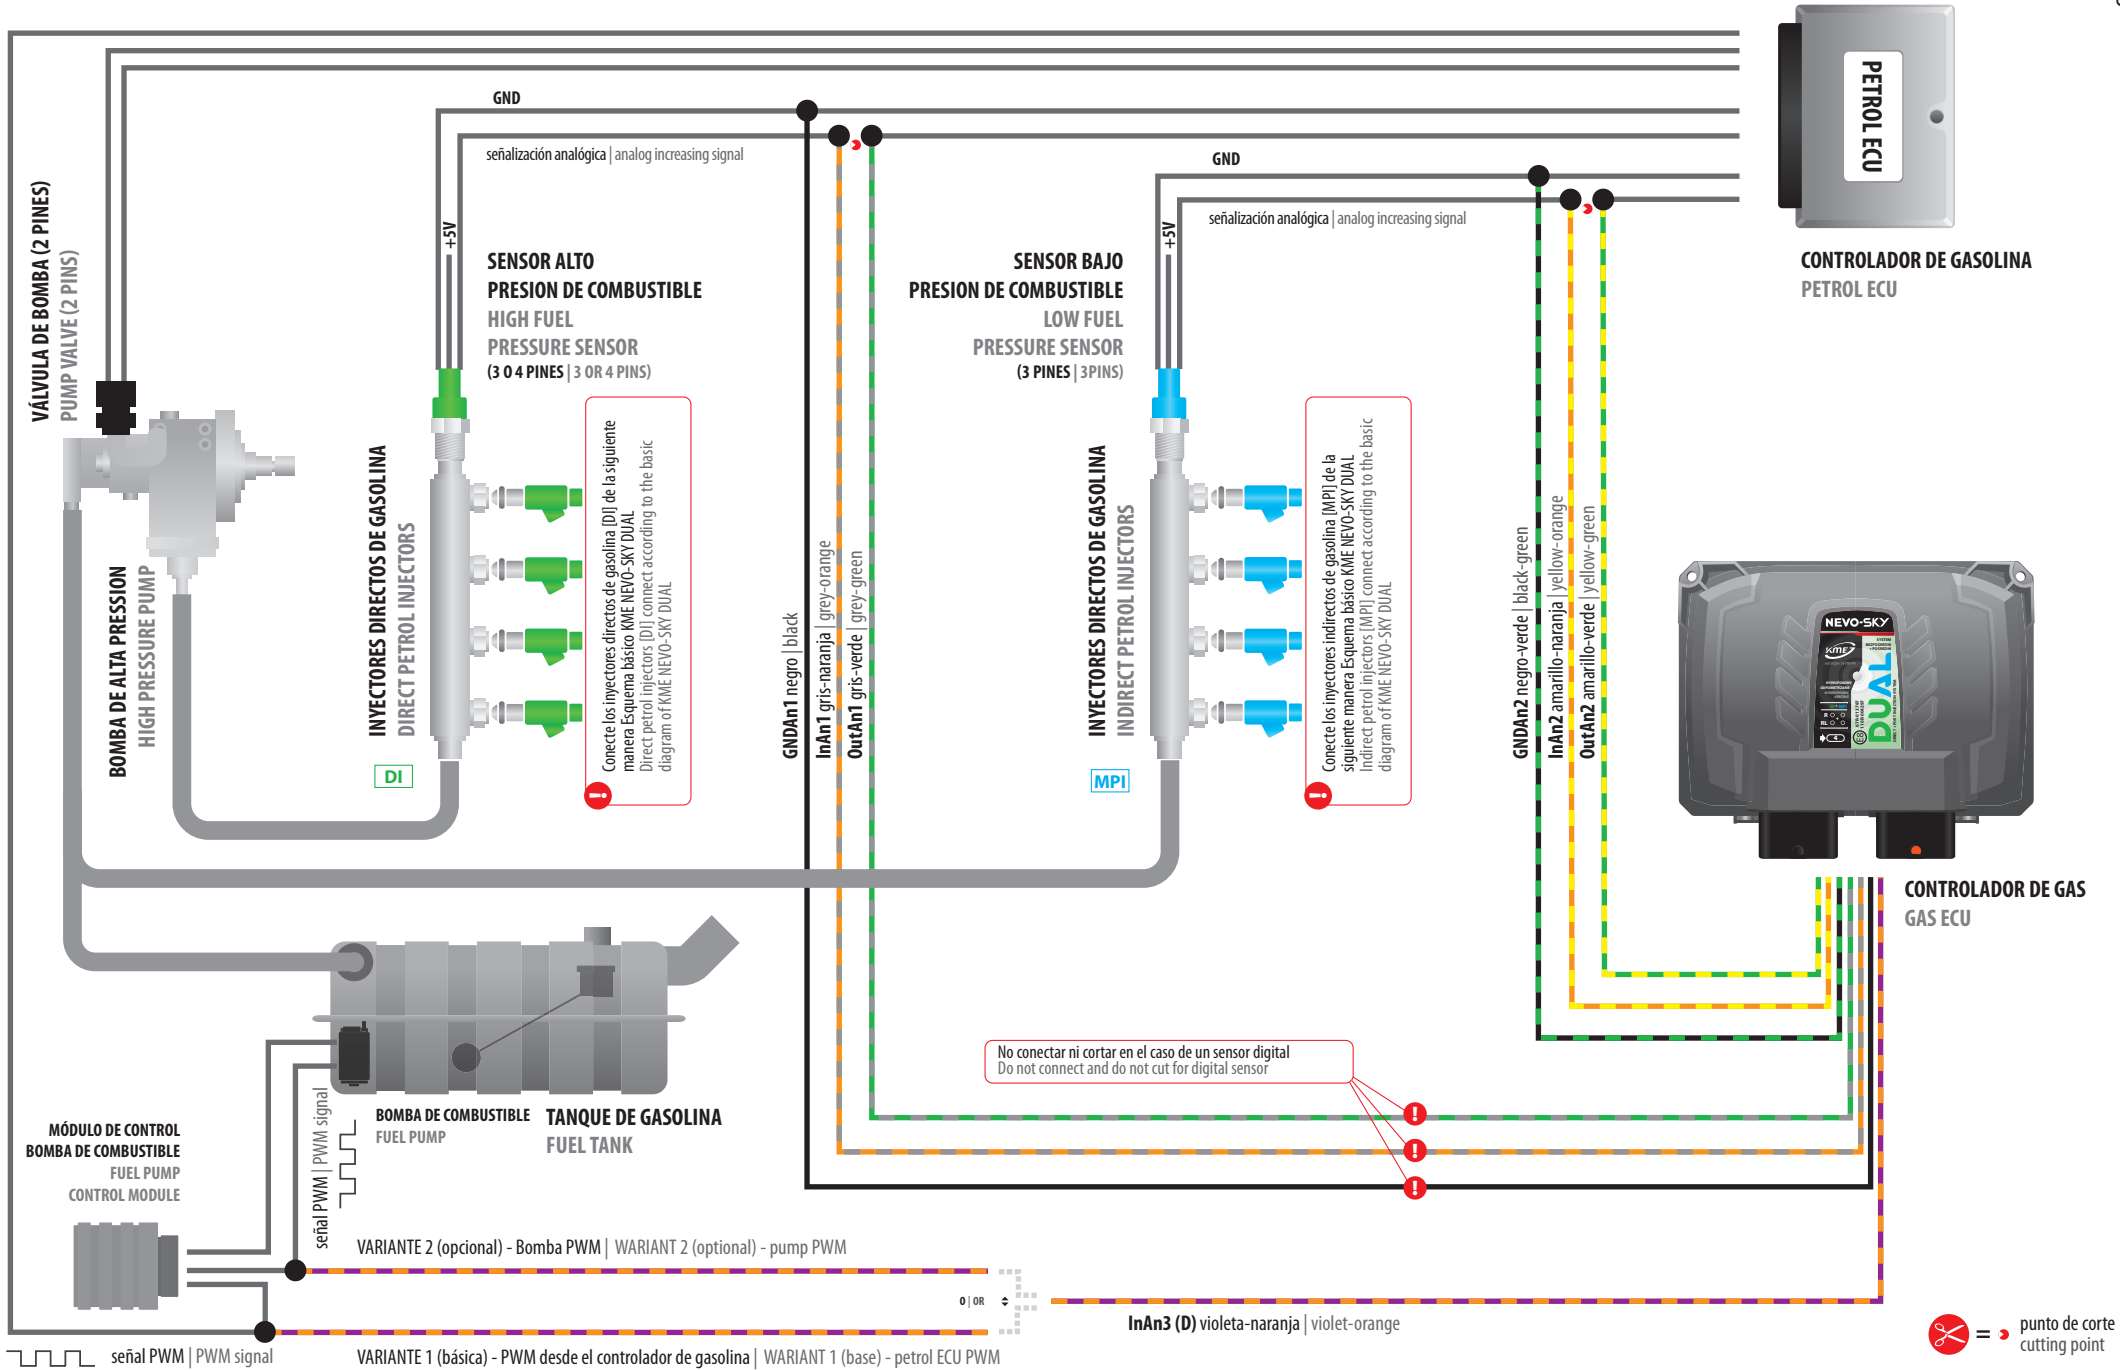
PETROL ECU

CONTROLADOR DE GASOLINA
PETROL ECU

GND

señalización analógica | analog increasing signal

+5V

SENSOR ALTO
PRESION DE COMBUSTIBLE
HIGH FUEL
PRESSURE SENSOR
(3 O 4 PINES | 3 OR 4 PINS)

GND

señalización analógica | analog increasing signal

+5V

SENSOR BAJO
PRESION DE COMBUSTIBLE
LOW FUEL
PRESSURE SENSOR
(3 PINES | 3PINS)

VÁLVULA DE BOMBA (2 PINES)
PUMP VALVE (2 PINS)

BOMBA DE ALTA PRESSION
HIGH PRESSURE PUMP

INYECTORES DIRECTOS DE GASOLINA
DIRECT PETROL INJECTORS

DI

Conecte los inyectores directos de gasolina [DI] de la siguiente manera Esquema básico KME NEVO-SKY DUAL
Direct petrol injectors [DI] connect according to the basic diagram of KME NEVO-SKY DUAL

GNDAn1 negro | black
InAn1 gris-naranja | grey-orange
OutAn1 gris-verde | grey-green

INYECTORES DIRECTOS DE GASOLINA
INDIRECT PETROL INJECTORS

MPI

Conecte los inyectores indirectos de gasolina [MPI] de la siguiente manera Esquema básico KME NEVO-SKY DUAL
Indirect petrol injectors [MPI] connect according to the basic diagram of KME NEVO-SKY DUAL

GNDAn2 negro-verde | black-green
InAn2 amarillo-naranja | yellow-orange
OutAn2 amarillo-verde | yellow-green

NEVO-SKY
KME
DUAL

CONTROLADOR DE GAS
GAS ECU

No conectar ni cortar en el caso de un sensor digital
Do not connect and do not cut for digital sensor

BOMBA DE COMBUSTIBLE
FUEL PUMP

TANQUE DE GASOLINA
FUEL TANK

MÓDULO DE CONTROL
BOMBA DE COMBUSTIBLE
FUEL PUMP
CONTROL MODULE

señal PWM | PWM signal

VARIANTE 2 (opcional) - Bomba PWM | WARIANT 2 (optional) - pump PWM

0 | OR

InAn3 (D) violeta-naranja | violet-orange

señal PWM | PWM signal

VARIANTE 1 (básica) - PWM desde el controlador de gasolina | WARIANT 1 (base) - petrol ECU PWM

= punto de corte
cutting point